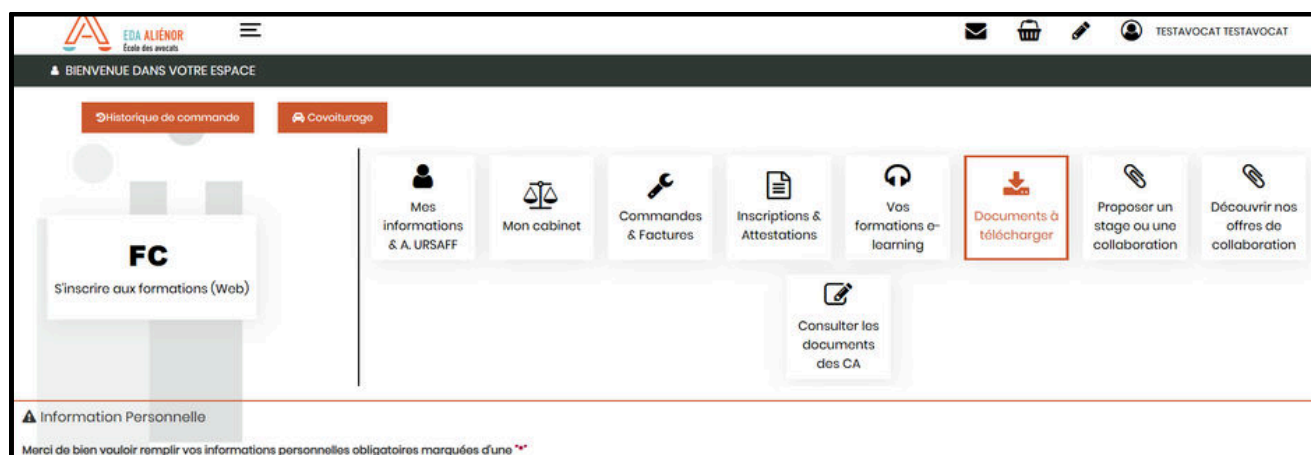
EDA ALIÉNOR
École des avocats

TESTAVOCAT TESTAVOCAT

BIENVENUE DANS VOTRE ESPACE

Historique de commande

Covoiturage

FC
S'inscrire aux formations (Web)

Mes informations & A. URSAFF

Mon cabinet

Commandes & Factures

Inscriptions & Attestations

Vos formations e-learning

Documents à télécharger

Proposer un stage ou une collaboration

Découvrir nos offres de collaboration

Consulter les documents des CA

Information Personnelle

Merci de bien vouloir remplir vos informations personnelles obligatoires marquées d'une "*"